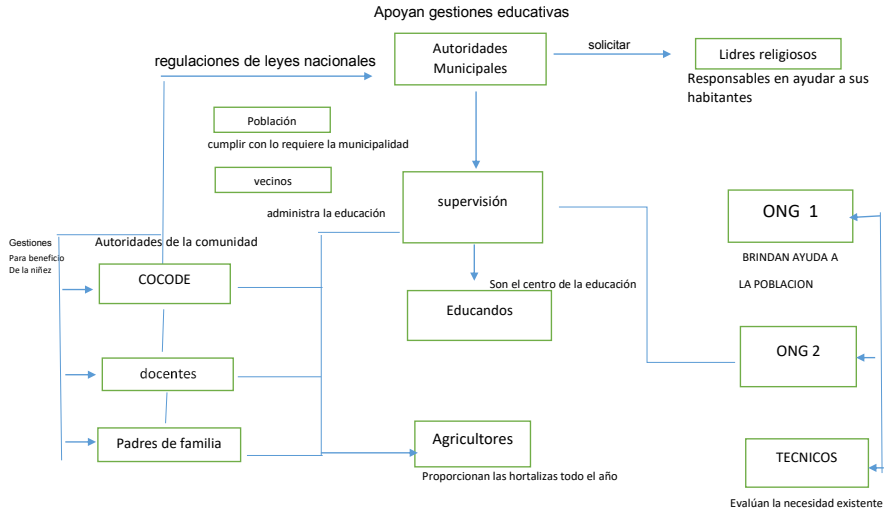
Apoyan gestiones educativas

regulaciones de leyes nacionales

Autoridades Municipales

solicitar

Lidres religiosos

Responsables en ayudar a sus habitantes

Población

cumplir con lo requiere la municipalidad

vecinos

administra la educación

supervisión

ONG 1

Gestiones
Para beneficio
De la niñez

Autoridades de la comunidad

BRINDAN AYUDA A

LA POBLACION

COCODE

Son el centro de la educación

Educandos

ONG 2

docentes

Padres de familia

Agricultores

Proporcionan las hortalizas todo el año

TECNICOS

Evalúan la necesidad existente